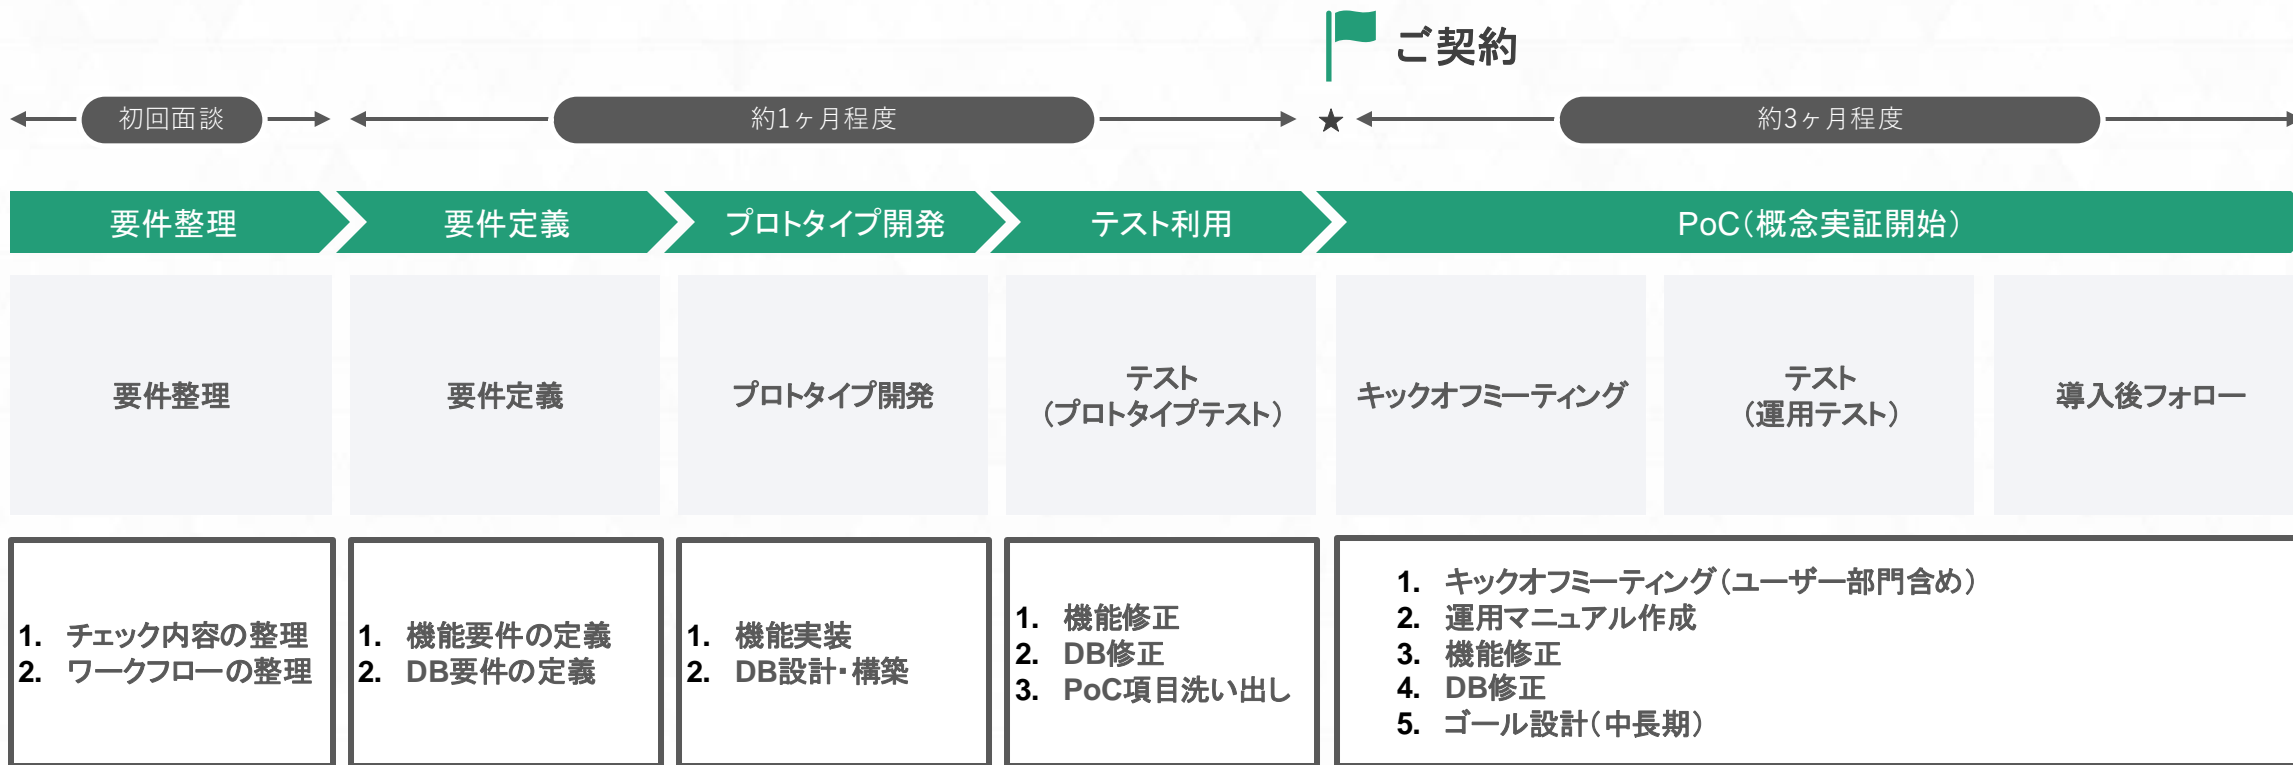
ご契約

初回面談

約1ヶ月程度

★

約3ヶ月程度

要件整理

要件定義

プロトタイプ開発

テスト利用

PoC（概念実証開始）

要件整理

要件定義

プロトタイプ開発

テスト
（プロトタイプテスト）

キックオフミーティング

テスト
（運用テスト）

導入後フォロー

1. チェック内容の整理
2. ワークフローの整理

1. 機能要件の定義
2. DB要件の定義

1. 機能実装
2. DB設計・構築

1. 機能修正
2. DB修正
3. PoC項目洗い出し

1. キックオフミーティング（ユーザー部門含め）
2. 運用マニュアル作成
3. 機能修正
4. DB修正
5. ゴール設計（中長期）